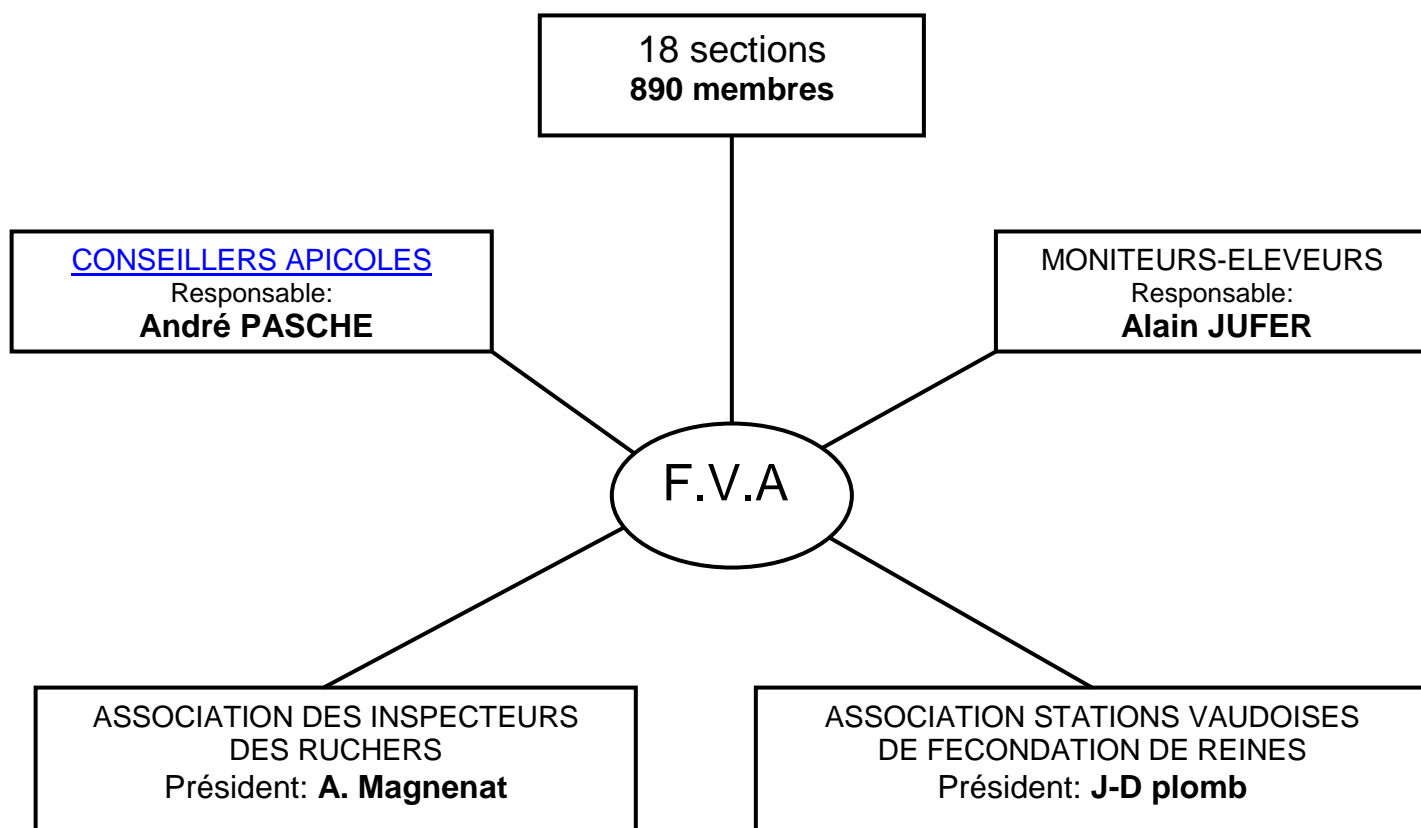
18 sections
890 membres

CONSEILLERS APICOLES
Responsable:
André PASCHE

MONITEURS-ELEVEURS
Responsable:
Alain JUFER

F.V.A

ASSOCIATION DES INSPECTEURS DES RUCHERS
Président: A. Magnenat

ASSOCIATION STATIONS VAUDOISES DE FECONDATION DE REINES
Président: J-D plomb